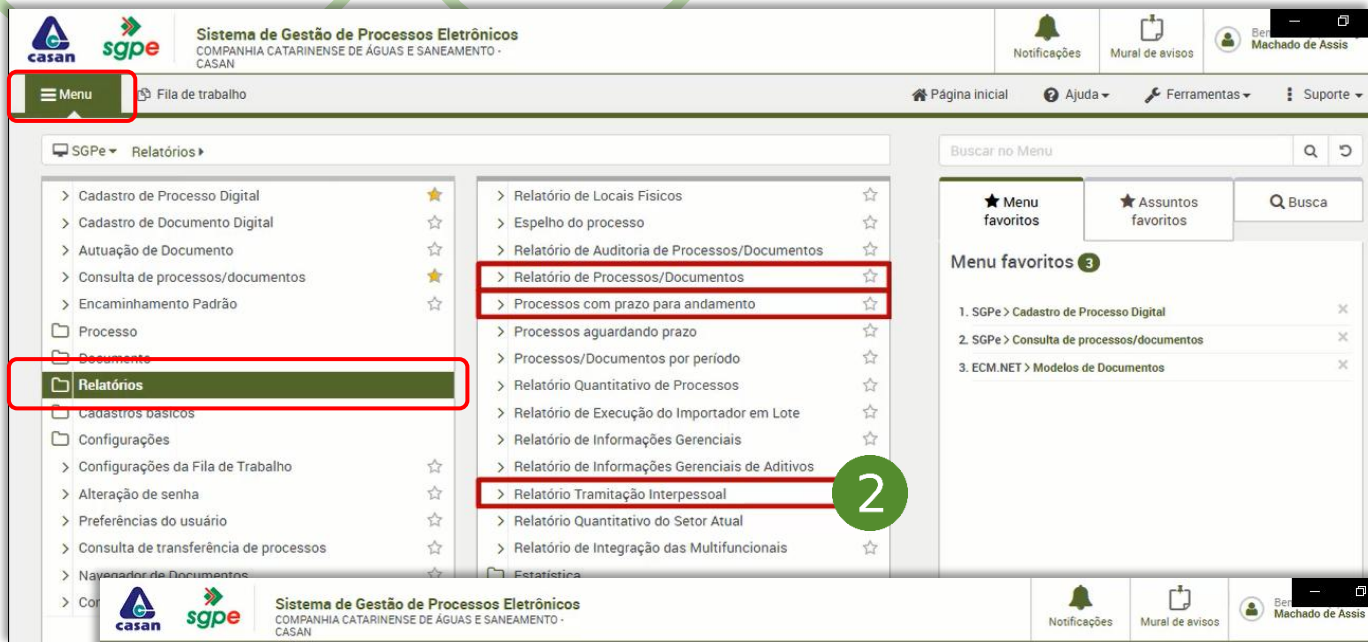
casan sgpe Sistema de Gestão de Processos Eletrônicos
COMPANHIA CATARINENSE DE ÁGUAS E SANEAMENTO - CASAN

Notificações Mural de avisos Ber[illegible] Machado de Assis

Menu Fila de trabalho Página inicial Ajuda Ferramentas Suporte

SGPe Relatórios

Buscar no Menu

Cadastro de Processo Digital
Cadastro de Documento Digital
Autuação de Documento
Consulta de processos/documentos
Encaminhamento Padrão
Processo
Documento
Relatórios
Cadastros básicos
Configurações
Configurações da Fila de Trabalho
Alteração de senha
Preferências do usuário
Consulta de transferência de processos
Navegador de Documentos
Co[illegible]

Relatório de Locais Físicos
Espelho do processo
Relatório de Auditoria de Processos/Documentos
Relatório de Processos/Documentos
Processos com prazo para andamento
Processos aguardando prazo
Processos/Documentos por período
Relatório Quantitativo de Processos
Relatório de Execução do Importador em Lote
Relatório de Informações Gerenciais
Relatório de Informações Gerenciais de Aditivos
Relatório Tramitação Interpessoal
Relatório Quantitativo do Setor Atual
Relatório de Integração das Multifuncionais
Estatística

2

Menu favoritos
Assuntos favoritos
Busca

Menu favoritos 3

1. SGPe > Cadastro de Processo Digital
2. SGPe > Consulta de processos/documentos
3. ECM.NET > Modelos de Documentos

casan sgpe Sistema de Gestão de Processos Eletrônicos
COMPANHIA CATARINENSE DE ÁGUAS E SANEAMENTO - CASAN

Notificações Mural de avisos Ber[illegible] Machado de Assis